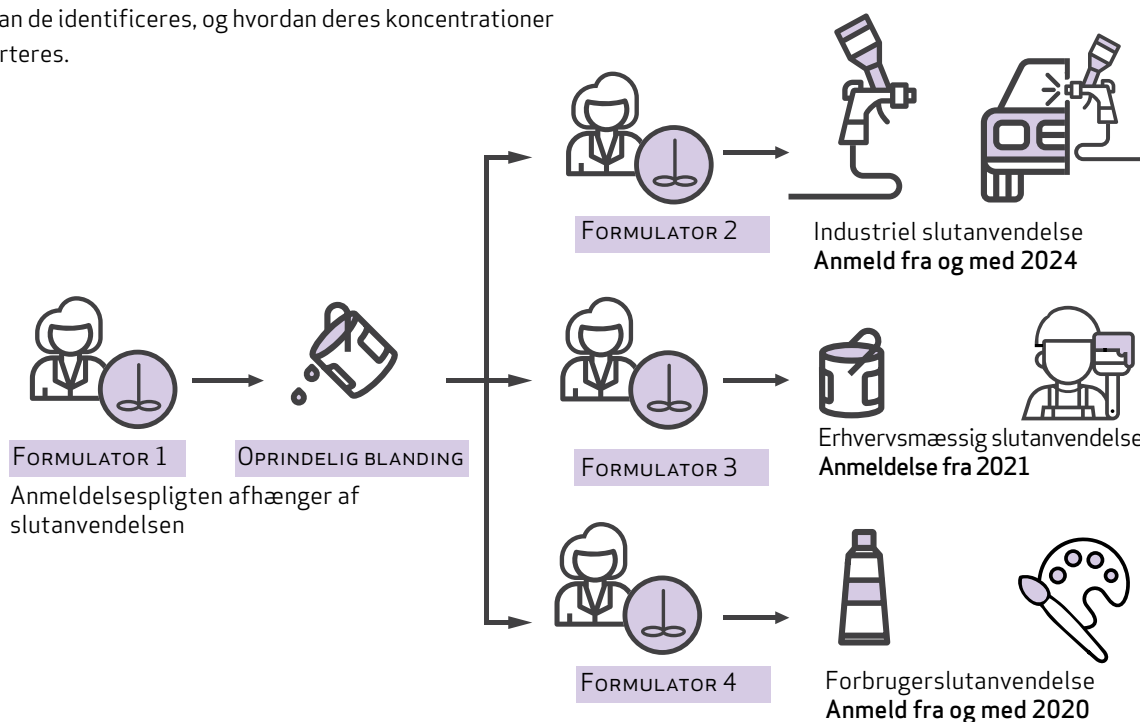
an de identificeres, og hvordan deres koncentrationer rteres.

Formulator 2

Industriel slutanvendelse
Anmeld fra og med 2024

Formulator 1

Oprindelig blanding

Anmeldelsespligten afhænger af slutanvendelsen

Formulator 3

Erhvervsmæssig slutanvendelse
Anmeldelse fra 2021

Formulator 4

Forbrugerslutanvendelse
Anmeld fra og med 2020